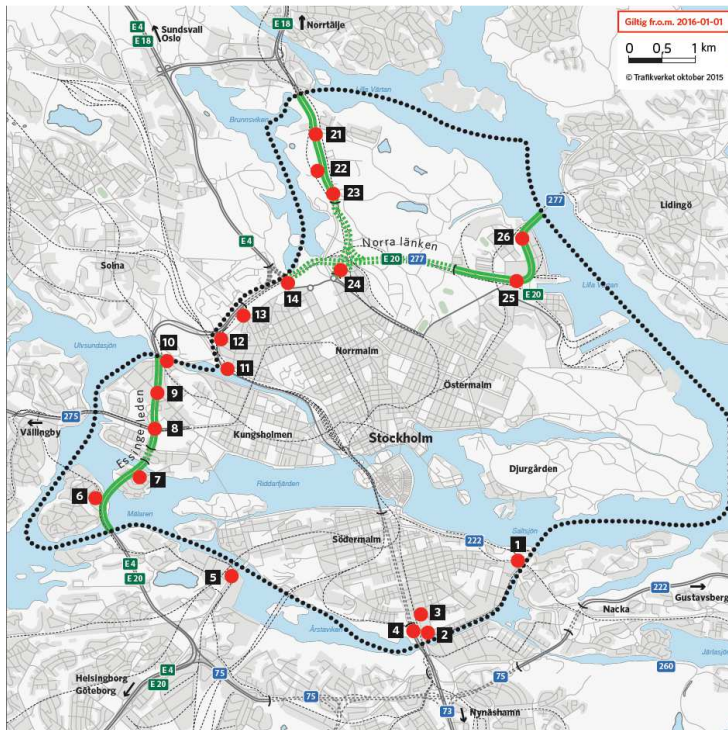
Giltig fr.o.m. 2016-01-01

0 0,5 1 km

© Trafikverket oktober 2015

E4 E18 Sundsvall Oslo

E18 Norrtälje

Brunnsviken

Lilla Värtan

21

22

23

277

26

Lidingö

E4

Solna

Norra länken

E20 277

14

24

25

E20

Lilla Värtan

13

12

10

Ulvsundasjön

11

Norrmalm

Östermalm

9

275

Vällingby

8

Essingeleden

Kungsholmen

Stockholm

Djurgården

7

Riddarfjärden

6

Mälaren

Södermalm

Saltsjön

222

1

E4 E20

5

222

Nacka

Gustavsberg

3

4

2

Årstaviken

260

Järlasjön

75

Helsingborg Göteborg

E4 E20

75

75

75

73

Nynäshamn